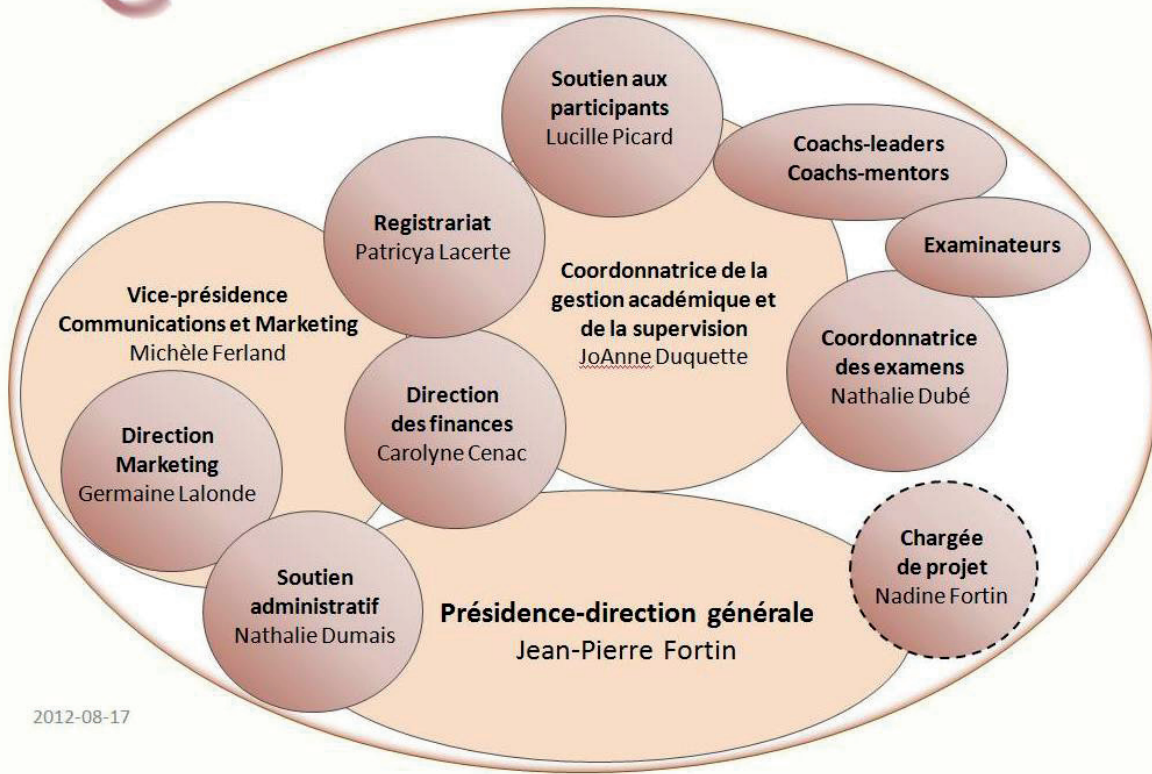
Soutien aux participants
Lucille Picard

Coachs-leaders
Coachs-mentors

Registrariat
Patricya Lacerte

Examinateurs

Coordonnatrice de la gestion académique et de la supervision
JoAnne Duquette

Vice-présidence
Communications et Marketing
Michèle Ferland

Coordonnatrice des examens
Nathalie Dubé

Direction des finances
Carolyne Cenac

Direction Marketing
Germaine Lalonde

Chargée de projet
Nadine Fortin

Soutien administratif
Nathalie Dumais

Présidence-direction générale
Jean-Pierre Fortin

2012-08-17